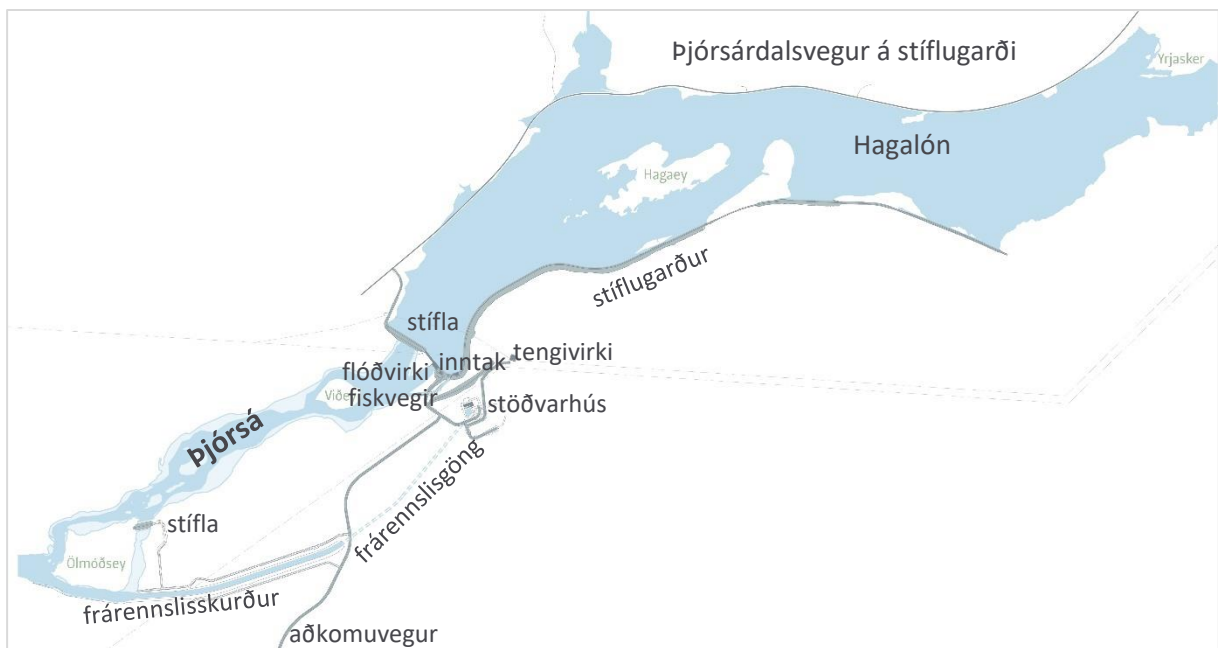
Þjórsárdalsvegur á stíflugarði

Yrjasker

Hagalón

Hagaey

stíflugarður

stífla

tengivirki

inntak

flóðvirki

fiskvegir

Viðe

stöðvarhús

Þjórsá

frárennslisgöng

stífla

Ölmóðsey

frárennslisskurður

aðkomuvegur